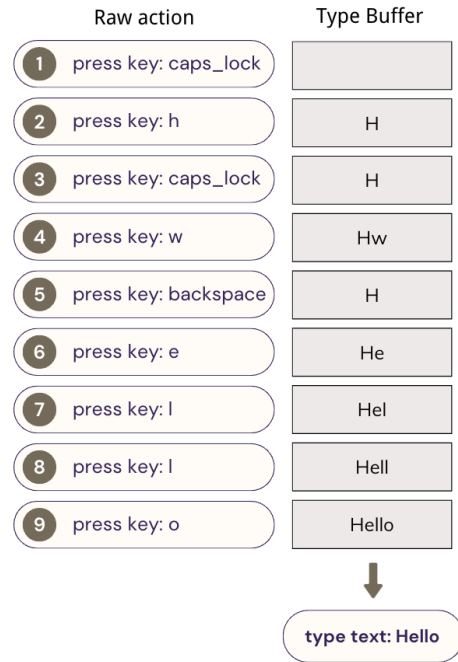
Raw action

Type Buffer

1 press key: caps_lock

2 press key: h

H

3 press key: caps_lock

H

4 press key: w

Hw

5 press key: backspace

H

6 press key: e

He

7 press key: l

Hel

8 press key: l

Hell

9 press key: o

Hello

type text: Hello